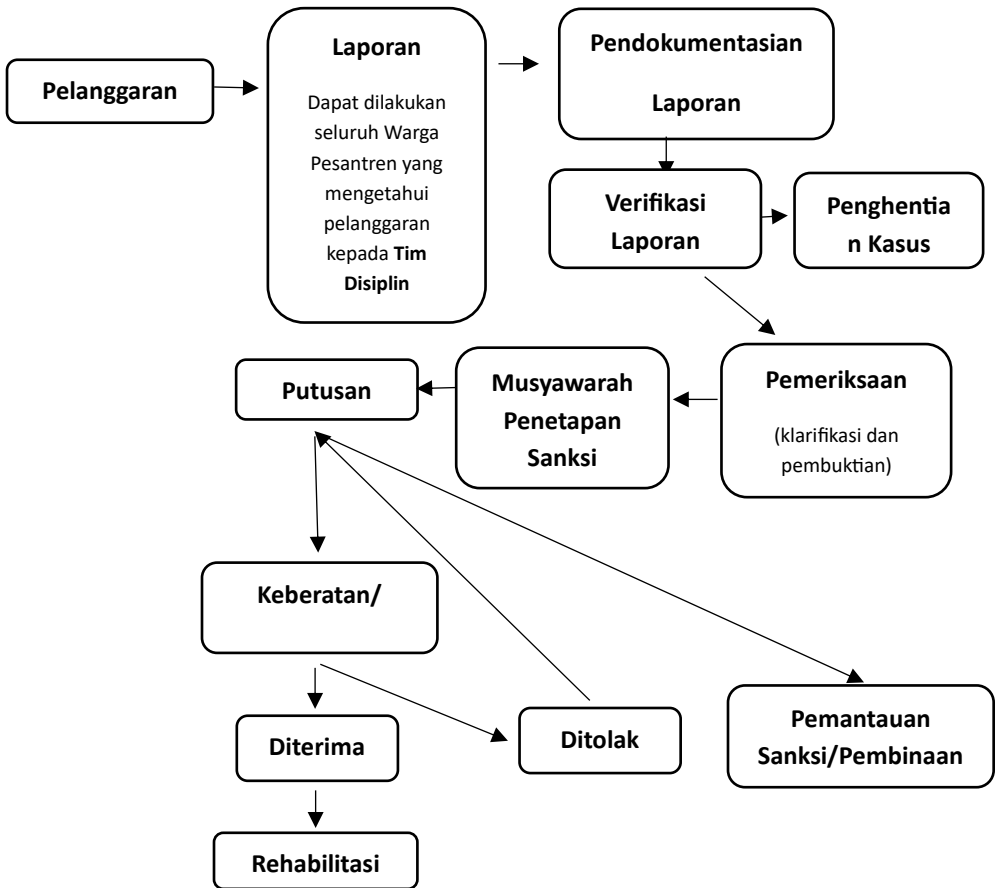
Pelanggaran

Laporan

Dapat dilakukan seluruh Warga Pesantren yang mengetahui pelanggaran kepada **Tim Disiplin**

Pendokumentasian Laporan

Verifikasi Laporan

Penghentia n Kasus

Pemeriksaan

(klarifikasi dan pembuktian)

Musyawarah Penetapan Sanksi

Putusan

Keberatan/

Diterima

Ditolak

Pemantauan Sanksi/Pembinaan

Rehabilitasi